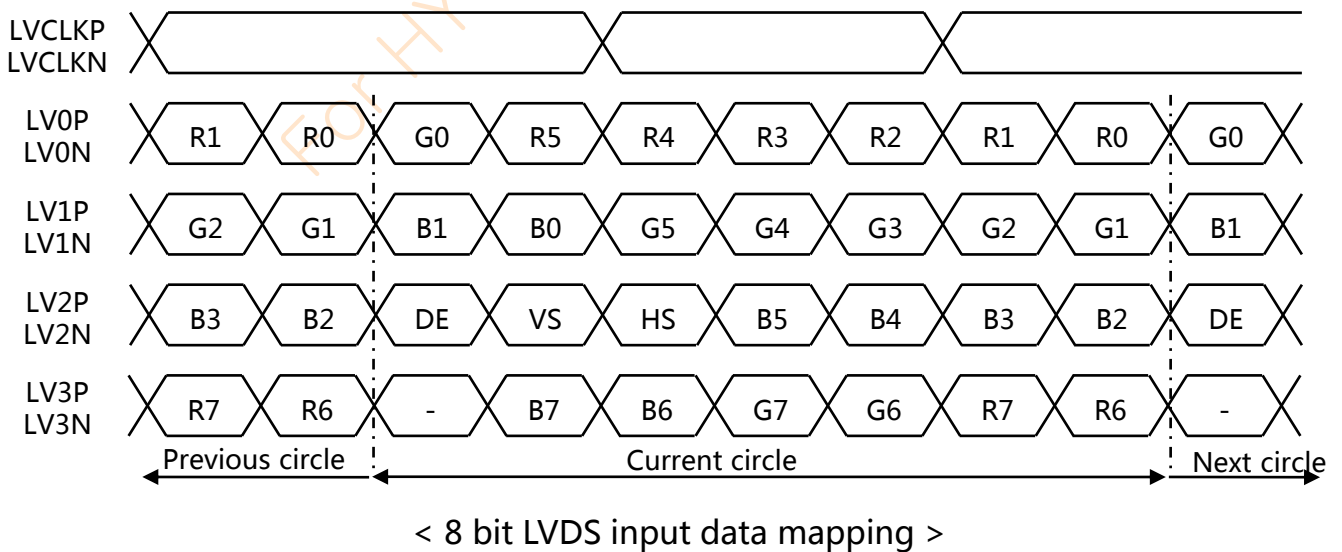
LVCLKP
LVCLKN

LV0P
LV0N
R1 R0 G0 R5 R4 R3 R2 R1 R0 G0

LV1P
LV1N
G2 G1 B1 B0 G5 G4 G3 G2 G1 B1

LV2P
LV2N
B3 B2 DE VS HS B5 B4 B3 B2 DE

LV3P
LV3N
R7 R6 - B7 B6 G7 G6 R7 R6 -

Previous circle Current circle Next circle

For H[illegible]

< 8 bit LVDS input data mapping >